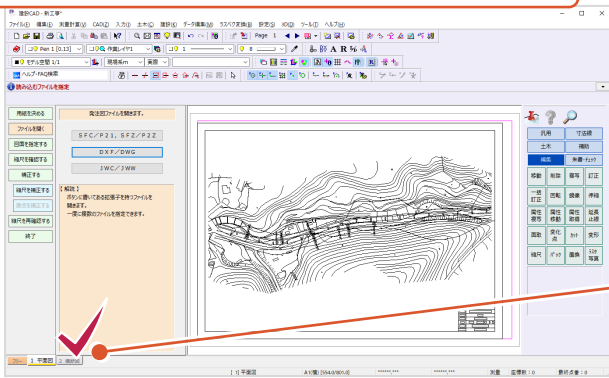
建設CAD - 新工事*

ファイル(F) 編集(E) 測量計算(U) CAD(Z) 入力(I) 土木(C) 建設(K) データ編集(R) ラスベク変換(B) 設定(S) XD(D) ツール(T) ヘルプ(H)

Page 1

Pen 1 [0.13] 作図レイヤ1 1

モデル空間 1/1 既定 実線

ヘルプ・FAQ検索

読み込むファイルを指定

用紙を決める

ファイルを開く

図面を指定する

縮尺を確認する

補正する

縮尺を確定する

表示を確定する

縮尺を再確認する

終了

発注図ファイルを指定します。

SFC/P21, SFZ/P2Z

DXF/DWG

JWC/JWW

【解説】
ボタンに書いてある拡張子を持つファイルを開きます。
一度に複数のファイルを指定できます。

汎用 寸法線
土木 補助
編集 単画・ナビック
移動 複写 複写 訂正
一括訂正 回転 複複 伸縮
属性獲得 属性変更 属性取得 結果止処
面取 変化点 カット 変形
縮尺 ゲット 重畳 ラスタ等高

フリー 1 平面図 2 横断図

[ 1 ] 平面図 A1(横) [594.0*841.0] 測量 座標数 : 0 要素点数 : 0